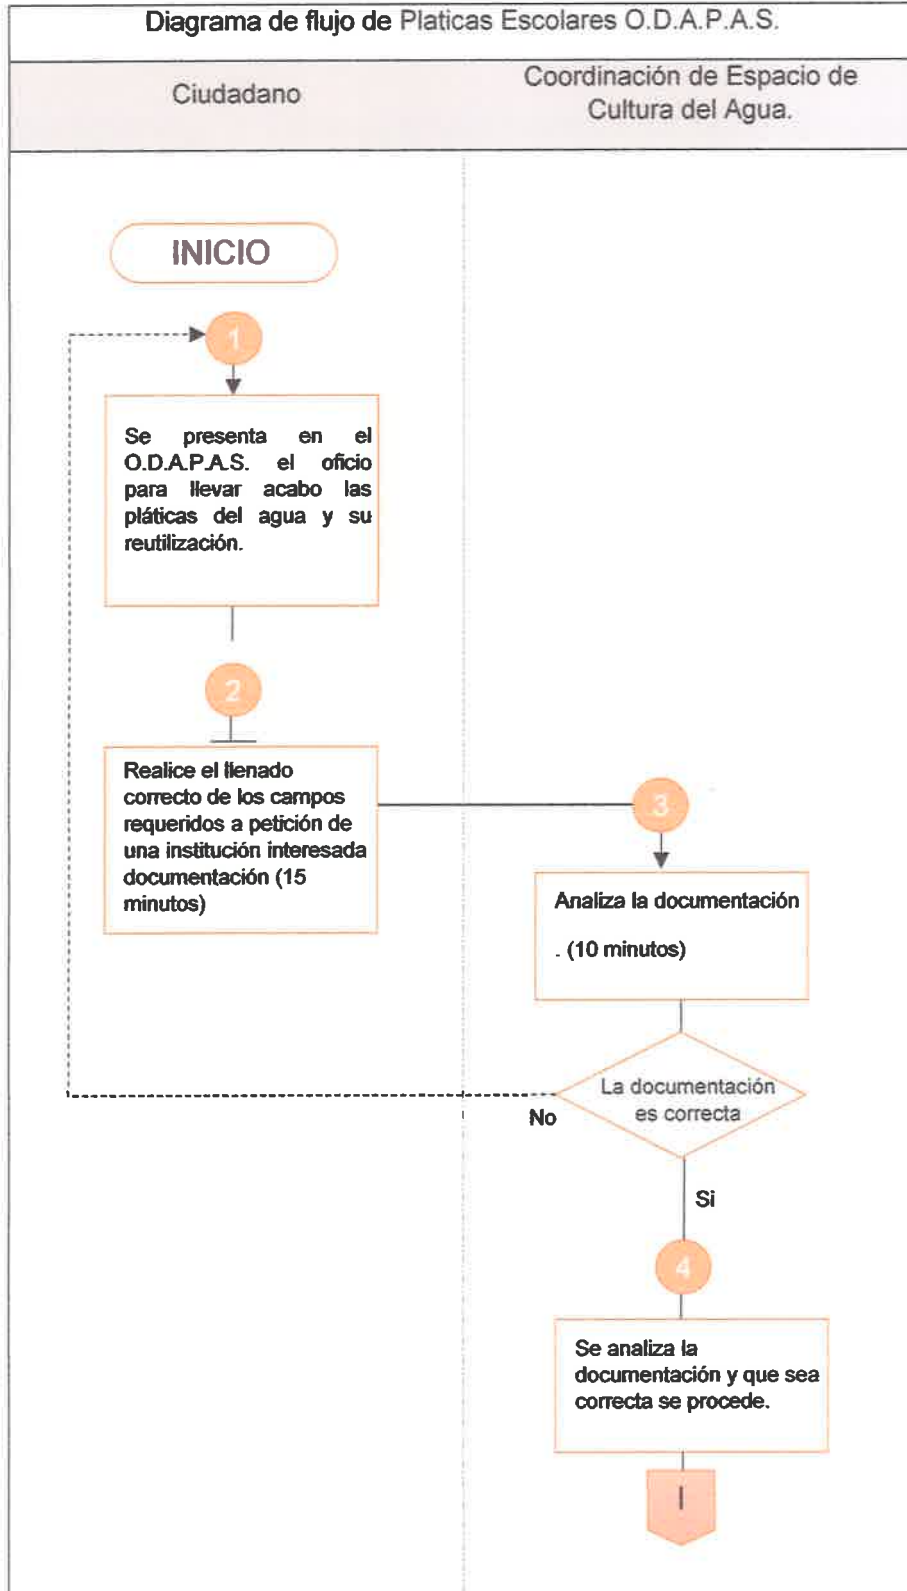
Diagrama de flujo de Platicas Escolares O.D.A.P.A.S.

| Ciudadano | Coordinación de Espacio de Cultura del Agua. |
|---|---|

INICIO

1

Se presenta en el O.D.A.P.A.S. el oficio para llevar acabo las pláticas del agua y su reutilización.

2

Realice el llenado correcto de los campos requeridos a petición de una institución interesada documentación (15 minutos)

3

Analiza la documentación

. (10 minutos)

La documentación es correcta

No

Si

4

Se analiza la documentación y que sea correcta se procede.

I